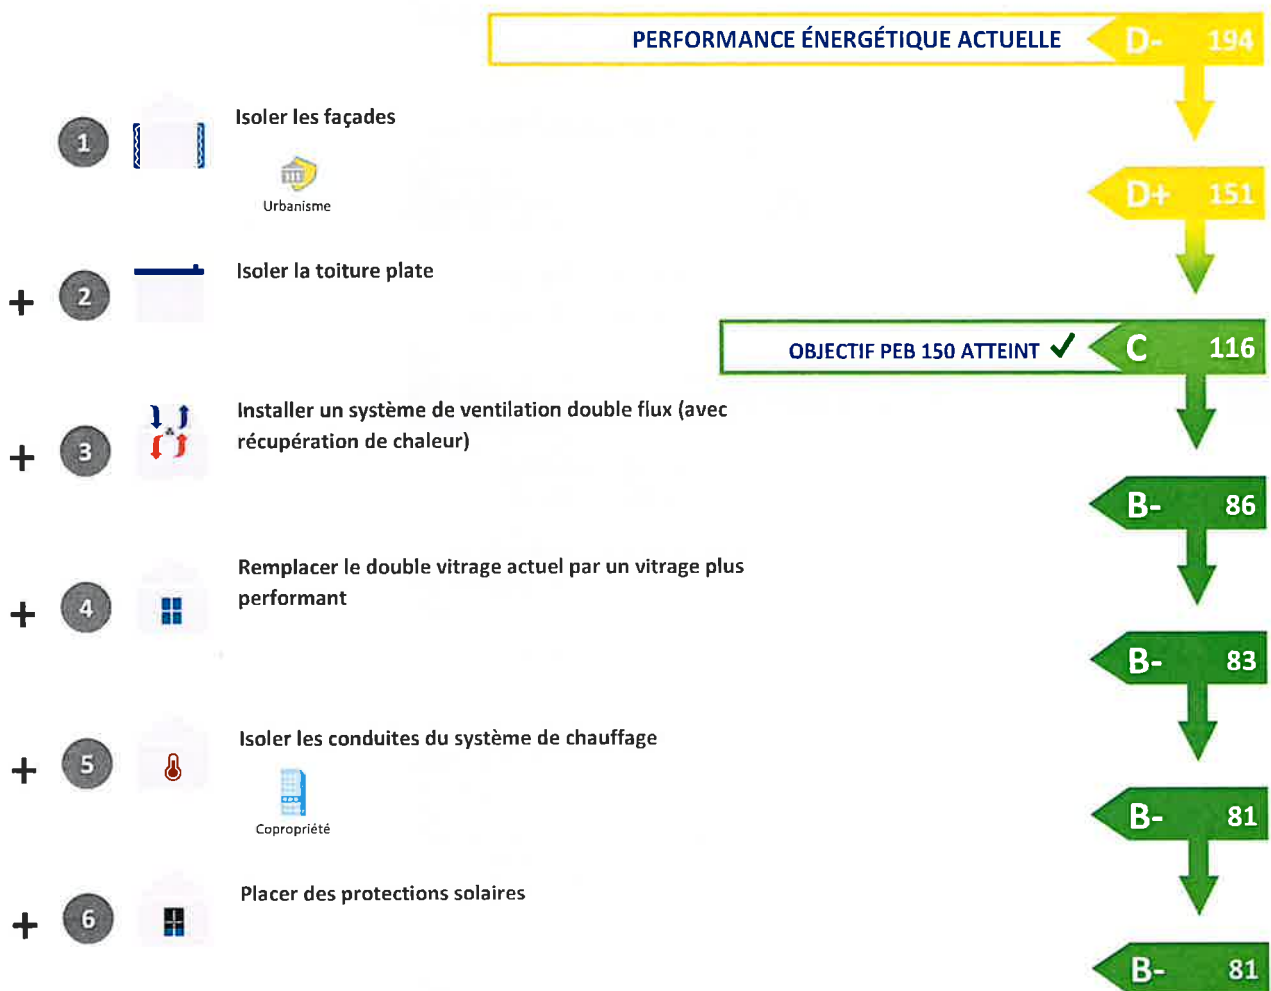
PERFORMANCE ÉNERGÉTIQUE ACTUELLE D- 194

1 Isoler les façades

Urbanisme

D+ 151

+ 2 Isoler la toiture plate

OBJECTIF PEB 150 ATTEINT ✓ C 116

+ 3 Installer un système de ventilation double flux (avec récupération de chaleur)

B- 86

+ 4 Remplacer le double vitrage actuel par un vitrage plus performant

B- 83

+ 5 Isoler les conduites du système de chauffage

Copropriété

B- 81

+ 6 Placer des protections solaires

B- 81